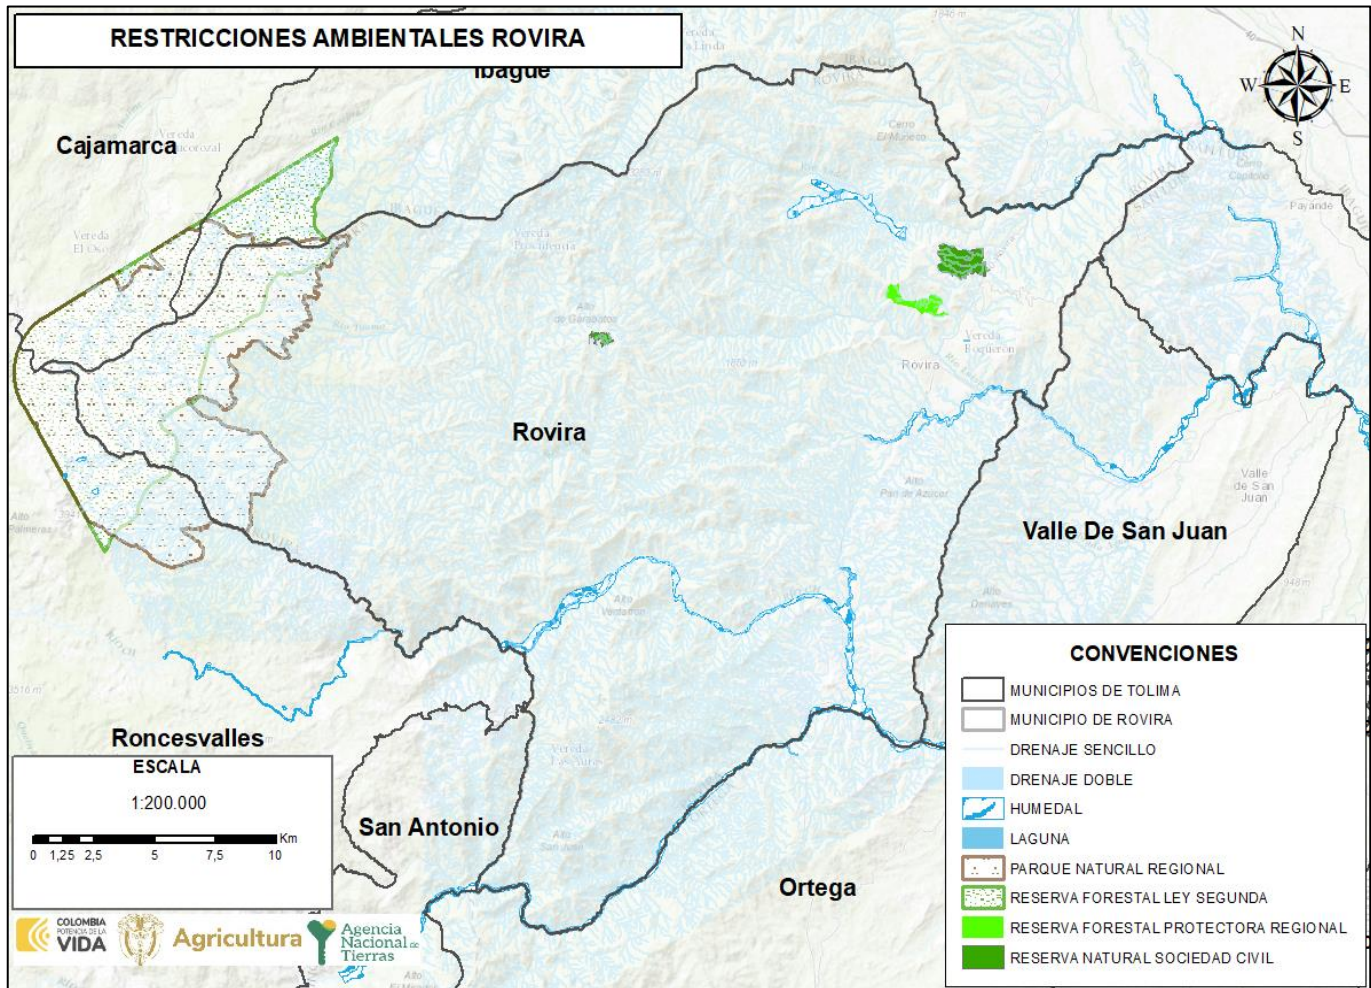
RESTRICCIONES AMBIENTALES ROVIRA

N
W E
S

Ibague

Cajamarca

Vereda El Oso

Vereda Providencia

Alto de Garapatas

Cerro El Muñeco

Vereda Boqueron

Rovira

Rovira

Alto Pan de Azucar

Valle de San Juan

Valle De San Juan

Payande

Alto Palmeras

Alto Ventanas

Roncesvalles

Vereda Las Auras

Alto San Juan

San Antonio

Ortega

ESCALA

1:200.000

0 1,25 2,5 5 7,5 10 Km

CONVENCIONES

MUNICIPIOS DE TOLIMA

MUNICIPIO DE ROVIRA

DRENAJE SENCILLO

DRENAJE DOBLE

HUMEDAL

LAGUNA

PARQUE NATURAL REGIONAL

RESERVA FORESTAL LEY SEGUNDA

RESERVA FORESTAL PROTECTORA REGIONAL

RESERVA NATURAL SOCIEDAD CIVIL

COLOMBIA POTENCIA DE LA VIDA

Agricultura

Agencia Nacional de Tierras